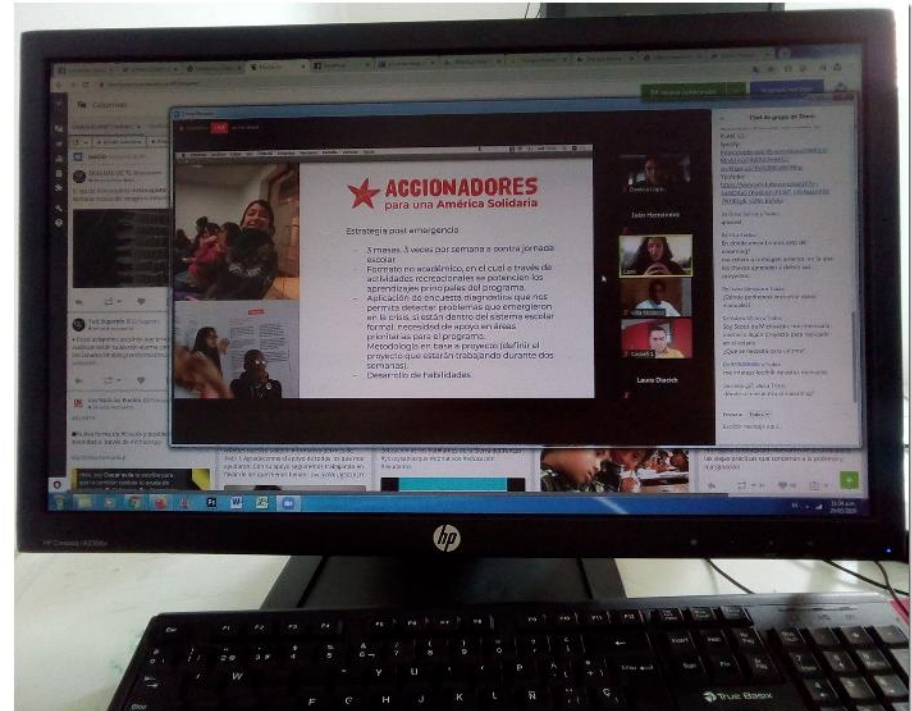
ACCIONADORES
para una América Solidaria

Estrategia post emergencia

- 3 meses, 3 veces por semana a contra jornada escolar
- Formato no académico, en el cual a través de actividades recreacionales se potencien los aprendizajes principales del programa.
- Aplicación de encuesta diagnóstica que nos permita detectar problemas que emergieron en la crisis, si están dentro del sistema escolar formal, necesidad de apoyo en áreas prioritarias para el programa.
- Metodología en base a proyecto (definir el proyecto que estarán trabajando durante dos semanas).
- Desarrollo de habilidades.

Juan Hernández

Laura Diezch

Chat de grupo de Zoom

Columnas

hp

TrueBasix